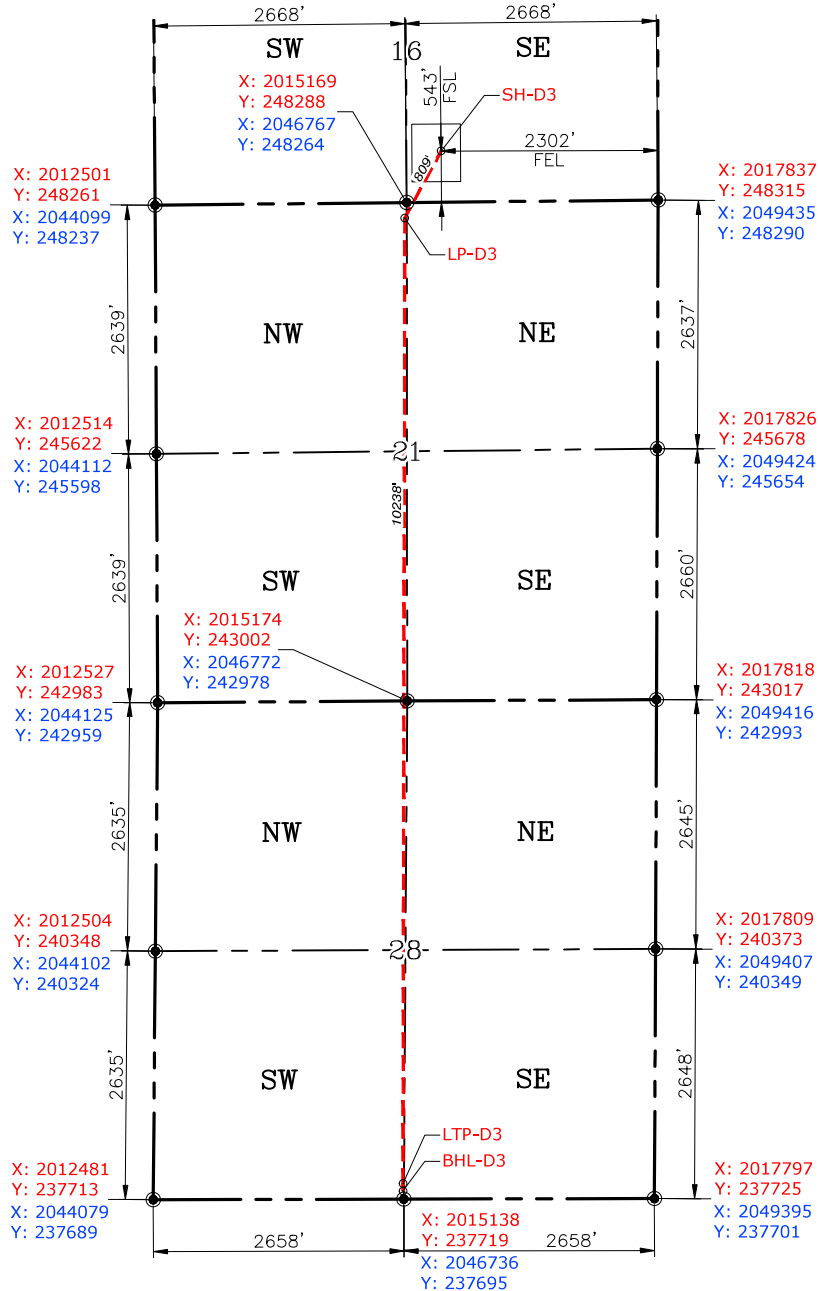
2668'
2668'
SW
16
SE
X: 2015169
Y: 248288
X: 2046767
Y: 248264
543'
FSL
SH-D3
809'
2302'
FEL
X: 2012501
Y: 248261
X: 2044099
Y: 248237
X: 2017837
Y: 248315
X: 2049435
Y: 248290
LP-D3
2639'
NW
NE
2637'
X: 2012514
Y: 245622
X: 2044112
Y: 245598
21
X: 2017826
Y: 245678
X: 2049424
Y: 245654
10238'
2639'
SW
SE
2660'
X: 2015174
Y: 243002
X: 2046772
Y: 242978
X: 2012527
Y: 242983
X: 2044125
Y: 242959
X: 2017818
Y: 243017
X: 2049416
Y: 242993
2635'
NW
NE
2645'
X: 2012504
Y: 240348
X: 2044102
Y: 240324
28
X: 2017809
Y: 240373
X: 2049407
Y: 240349
2635'
SW
SE
2648'
LTP-D3
BHL-D3
X: 2012481
Y: 237713
X: 2044079
Y: 237689
X: 2017797
Y: 237725
X: 2049395
Y: 237701
X: 2015138
Y: 237719
X: 2046736
Y: 237695
2658'
2658'